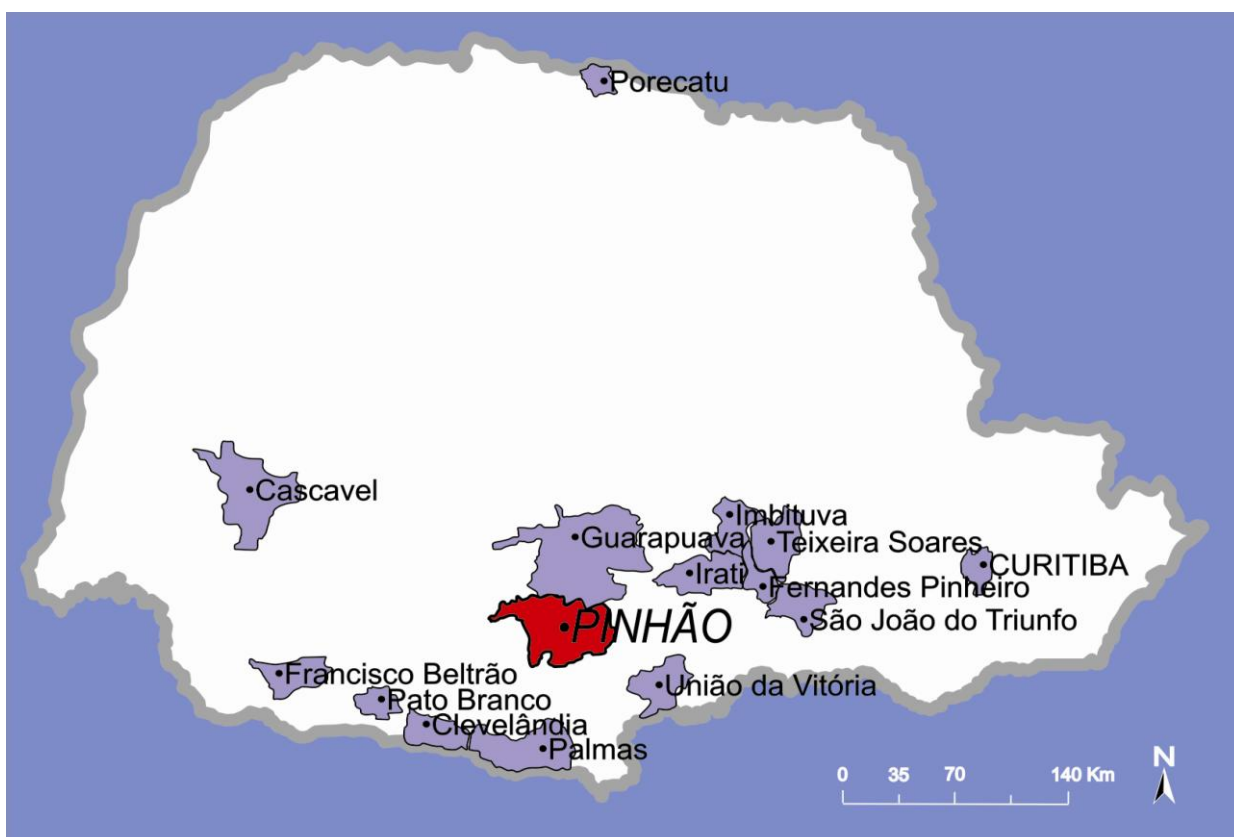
Porecatu

Cascavel

Guarapuava

Imbituva

Teixeira Soares

CURITIBA

Irati

Fernandes Pinheiro

São João do Triunfo

PINHÃO

Francisco Beltrão

Pato Branco

União da Vitória

Clevelândia

Palmas

0 35 70 140 Km

N